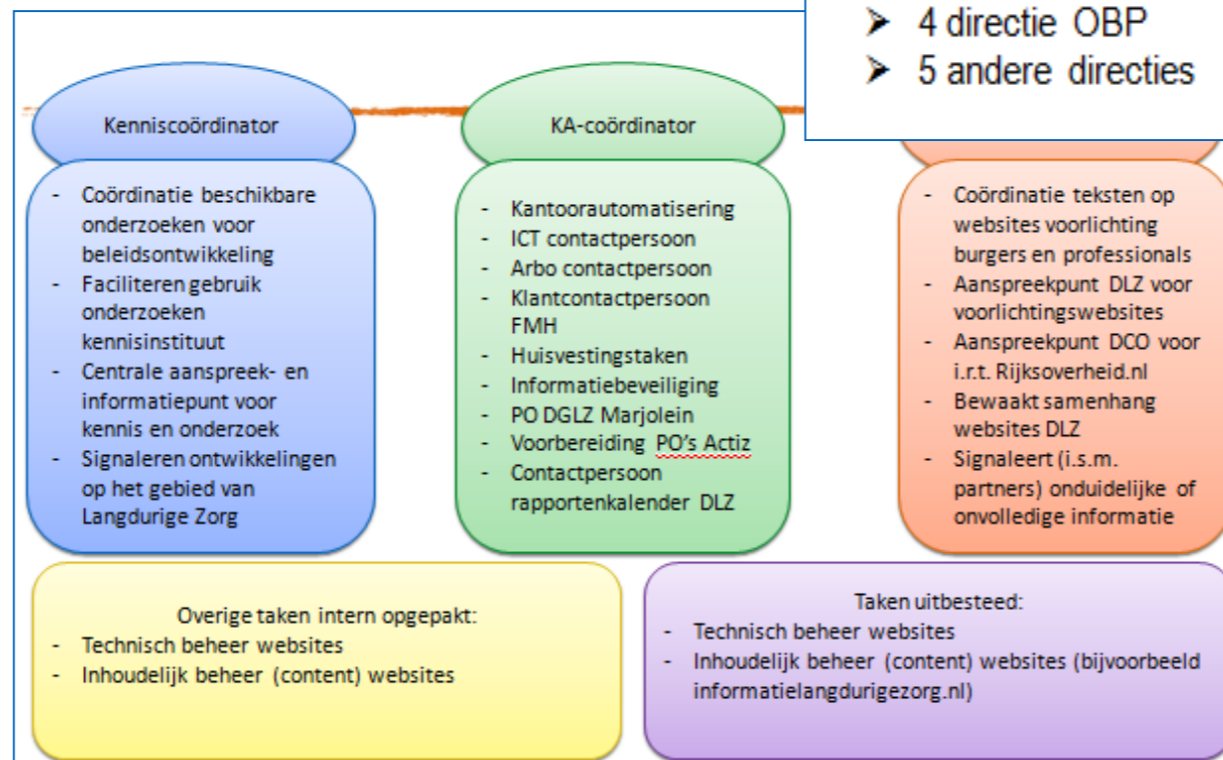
➢ 4 directie OBP
➢ 5 andere directies

Kenniscoördinator

- Coördinatie beschikbare onderzoeken voor beleidsontwikkeling
- Faciliteren gebruik onderzoeken kennisinstituut
- Centrale aanspreek- en informatiepunt voor kennis en onderzoek
- Signaleren ontwikkelingen op het gebied van Langdurige Zorg

KA-coördinator

- Kantoorautomatisering
- ICT contactpersoon
- Arbo contactpersoon
- Klantcontactpersoon FMH
- Huisvestingstaken
- Informatiebeveiliging
- PO DGLZ Marjolein
- Voorbereiding PO's Actiz
- Contactpersoon rapportenkalender DLZ

- Coördinatie teksten op websites voorlichting burgers en professionals
- Aanspreekpunt DLZ voor voorlichtingswebsites
- Aanspreekpunt DCO voor i.r.t. Rijksoverheid.nl
- Bewaakt samenhang websites DLZ
- Signaleert (i.s.m. partners) onduidelijke of onvolledige informatie

Overige taken intern opgepakt:
- Technisch beheer websites
- Inhoudelijk beheer (content) websites

Taken uitbesteed:
- Technisch beheer websites
- Inhoudelijk beheer (content) websites (bijvoorbeeld informatielangdurigezorg.nl)